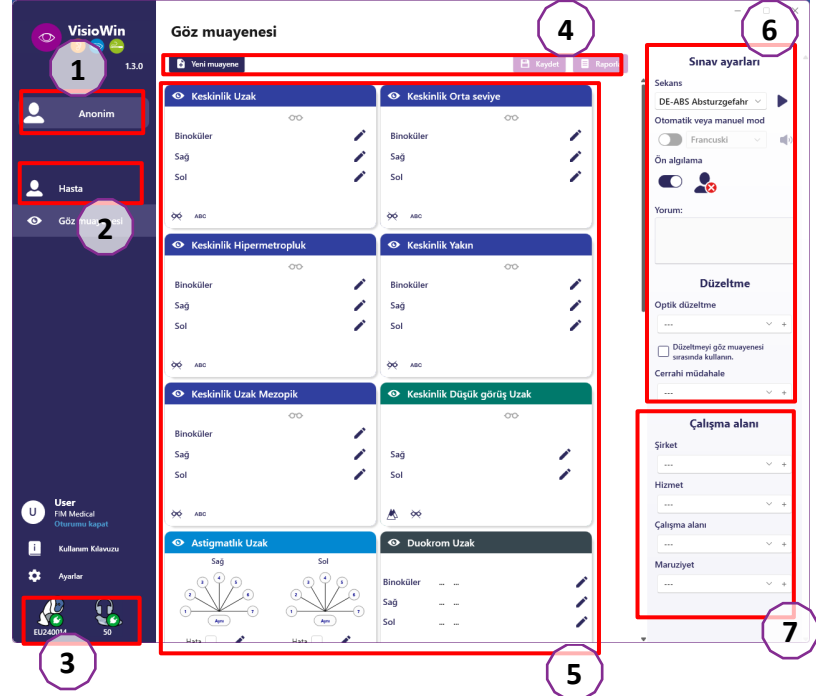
VisioWin
1.3.0
1
Anonim
Hasta
Göz muayenesi
2
User
FIM Medical
Oturumu kapat
Kullanım Kılavuzu
Ayarlar
EU240014
50
3

Göz muayenesi
4
Yeni muayene
Kaydet
Rapor

Keskinlik Uzak
Binoküler
Sağ
Sol
ABC

Keskinlik Orta seviye
Binoküler
Sağ
Sol
ABC

Keskinlik Hipermetropluk
Binoküler
Sağ
Sol
ABC

Keskinlik Yakın
Binoküler
Sağ
Sol
ABC

Keskinlik Uzak Mezopik
Binoküler
Sağ
Sol
ABC

Keskinlik Düşük görüş Uzak
Sağ
Sol

Astigmatlık Uzak
Sağ
Sol
1 2 3 4 5 6 7
Aynı
1 2 3 4 5 6 7
Aynı
Hata
Hata

Duokrom Uzak
Binoküler ... ...
Sağ ... ...
Sol ... ...
5

6
Sınav ayarları
Sekans
DE-ABS Absturzgefahr
Otomatik veya manuel mod
Francuski
Ön algılama
Yorum:
Düzeltme
Optik düzeltme
---
Düzeltmeyi göz muayenesi sırasında kullanın.
Cerrahi müdahale
---

Çalışma alanı
Şirket
---
Hizmet
---
Çalışma alanı
---
Maruziyet
---
7